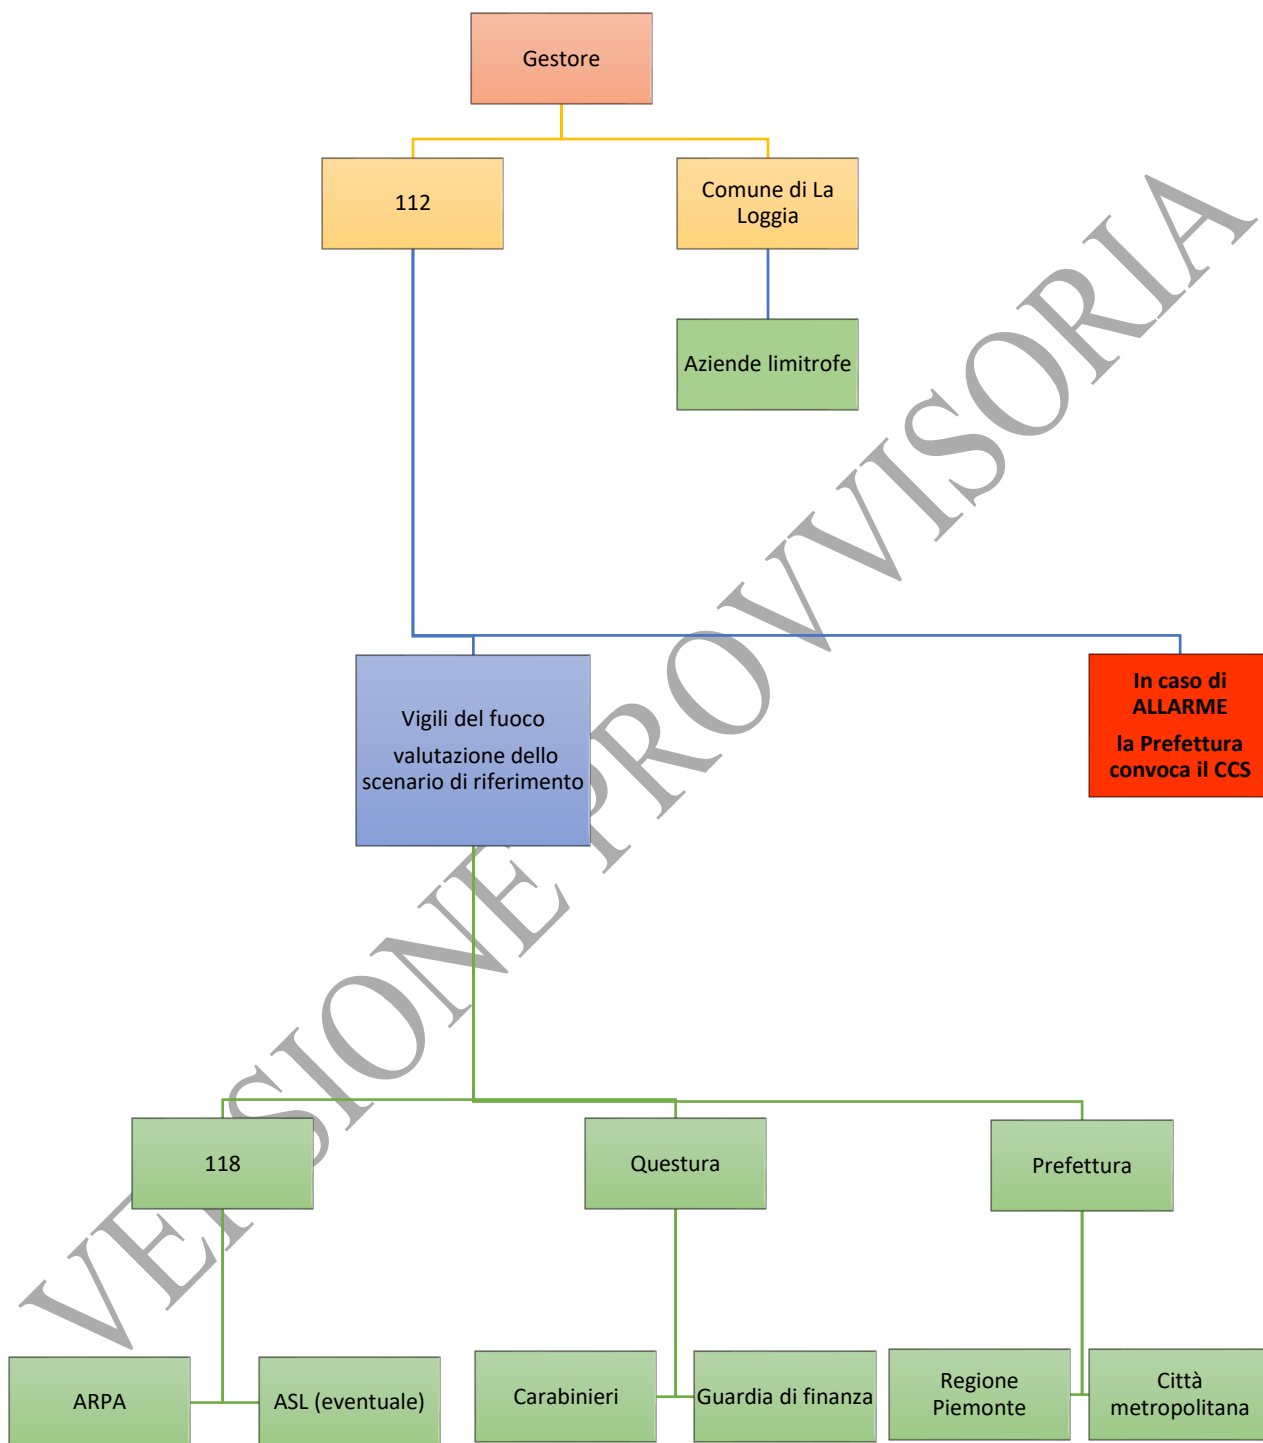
Gestore

112

Comune di La Loggia

Aziende limitrofe

Vigili del fuoco

valutazione dello scenario di riferimento

In caso di ALLARME

la Prefettura convoca il CCS

118

Questura

Prefettura

ARPA

ASL (eventuale)

Carabinieri

Guardia di finanza

Regione Piemonte

Città metropolitana

VERSIONE PROVVISORIA